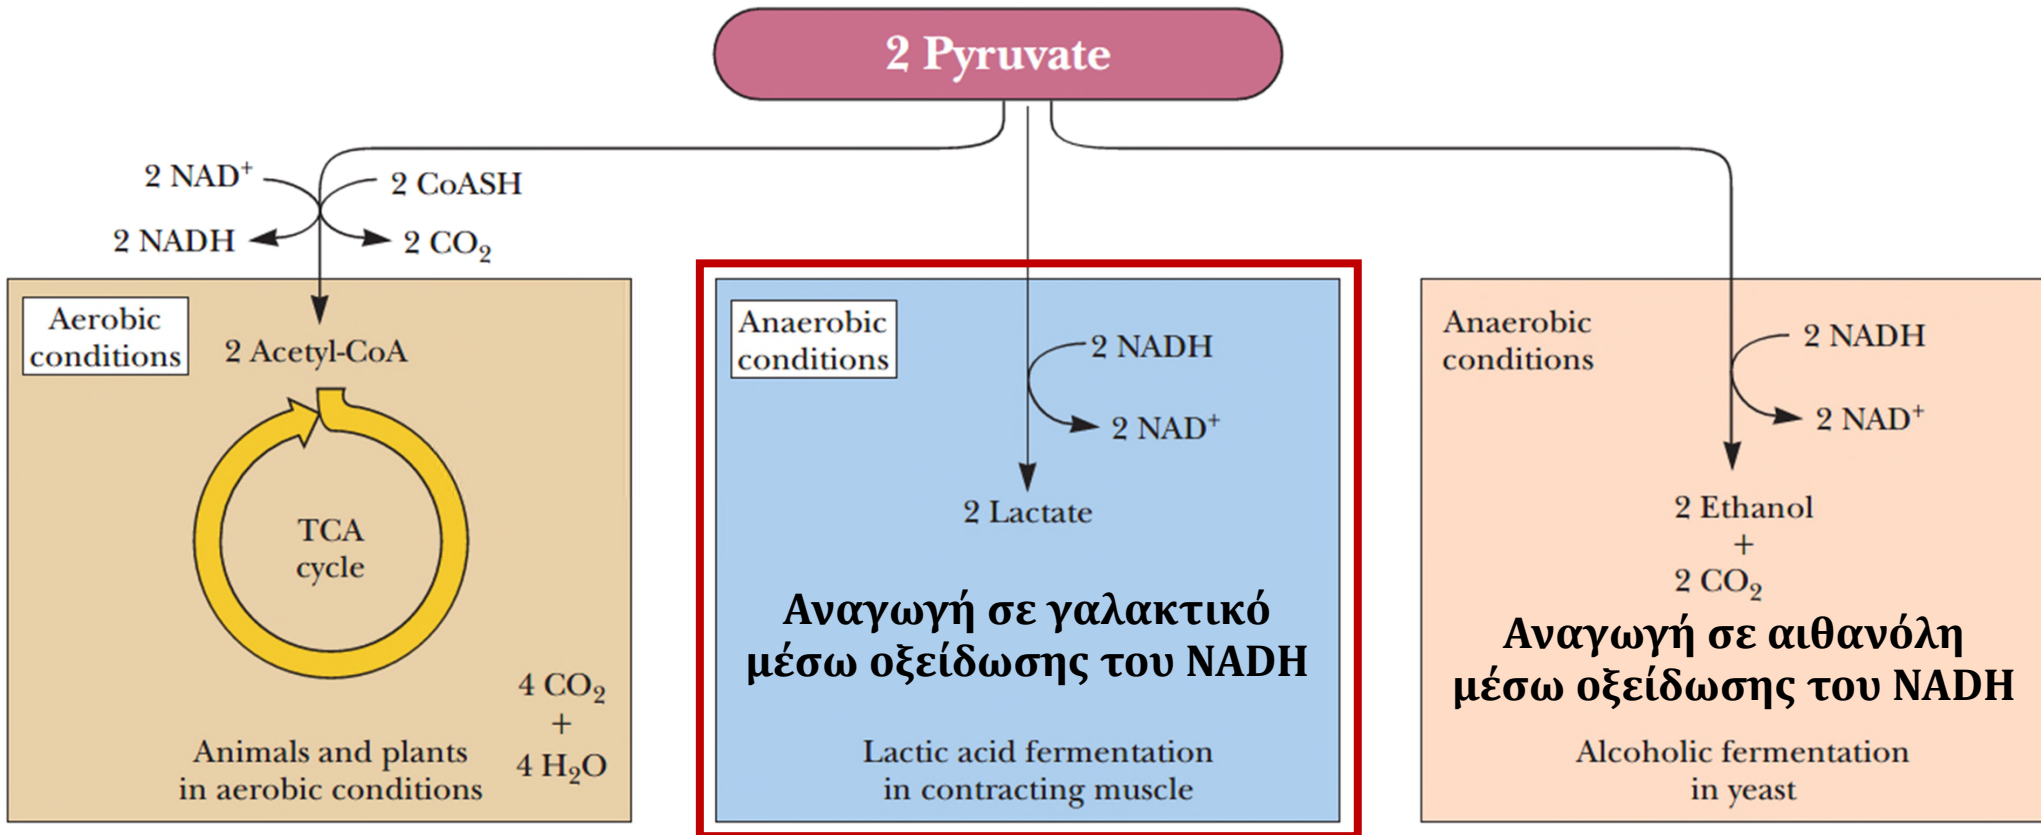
2 Pyruvate

2 NAD$^+$
2 NADH
2 CoASH
2 $CO_2$

Aerobic conditions

2 Acetyl-CoA

TCA cycle

4 $CO_2$
+
4 $H_2O$

Animals and plants in aerobic conditions

Anaerobic conditions

2 NADH
2 NAD$^+$

2 Lactate

Αναγωγή σε γαλακτικό μέσω οξείδωσης του NADH

Lactic acid fermentation in contracting muscle

Anaerobic conditions

2 NADH
2 NAD$^+$

2 Ethanol
+
2 $CO_2$

Αναγωγή σε αιθανόλη μέσω οξείδωσης του NADH

Alcoholic fermentation in yeast